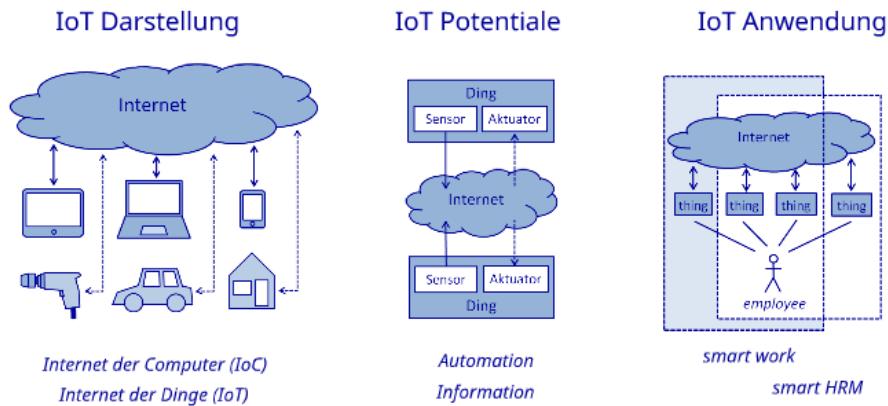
IoT Darstellung

Internet

Internet der Computer (IoC)
Internet der Dinge (IoT)

IoT Potentiale

Ding
Sensor
Aktuator

Internet

Sensor
Aktuator
Ding

Automation
Information

IoT Anwendung

Internet

thing
thing
thing
thing

employee

smart work
smart HRM